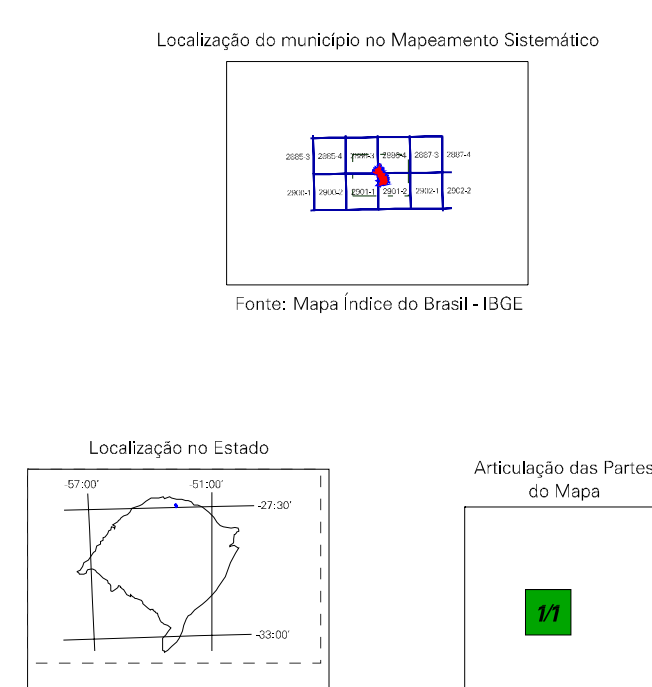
Localização do município no Mapeamento Sistemático

2885-3 2885-4 2886-3 2886-4 2887-3 2887-4

2900-1 2900-2 2901-1 2901-2 2902-1 2902-2

Fonte: Mapa Índice do Brasil - IBGE

Localização no Estado

-57:00'

-51:00'

-27:30'

-33:00'

Articulação das Partes do Mapa

1/1